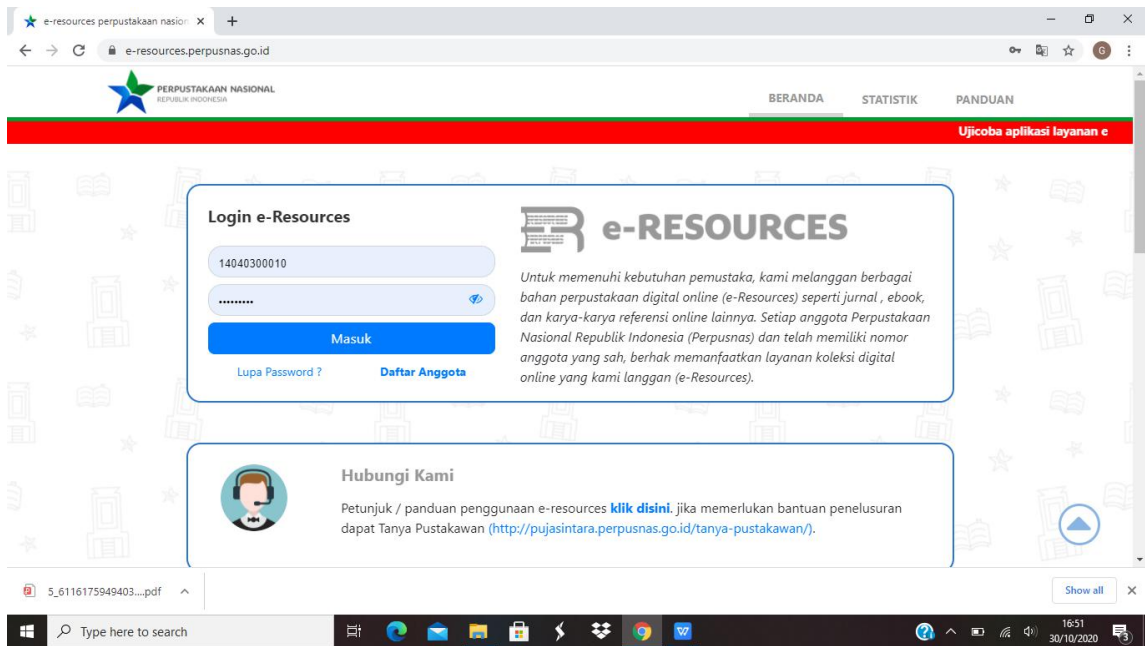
e-resources perpustakaan nasion ×
+
e-resources.perpusnas.go.id
G

PERPUSTAKAAN NASIONAL
REPUBLIK INDONESIA

BERANDA
STATISTIK
PANDUAN

Ujicoba aplikasi layanan e

Login e-Resources

14040300010

.........

Masuk

Lupa Password ?
Daftar Anggota

e-RESOURCES

Untuk memenuhi kebutuhan pemustaka, kami melanggan berbagai bahan perpustakaan digital online (e-Resources) seperti jurnal , ebook, dan karya-karya referensi online lainnya. Setiap anggota Perpustakaan Nasional Republik Indonesia (Perpusnas) dan telah memiliki nomor anggota yang sah, berhak memanfaatkan layanan koleksi digital online yang kami langgan (e-Resources).

Hubungi Kami

Petunjuk / panduan penggunaan e-resources klik disini. jika memerlukan bantuan penelusuran dapat Tanya Pustakawan (http://pujasintara.perpusnas.go.id/tanya-pustakawan/).

5_6116175949403....pdf

Show all

Type here to search

16:51
30/10/2020